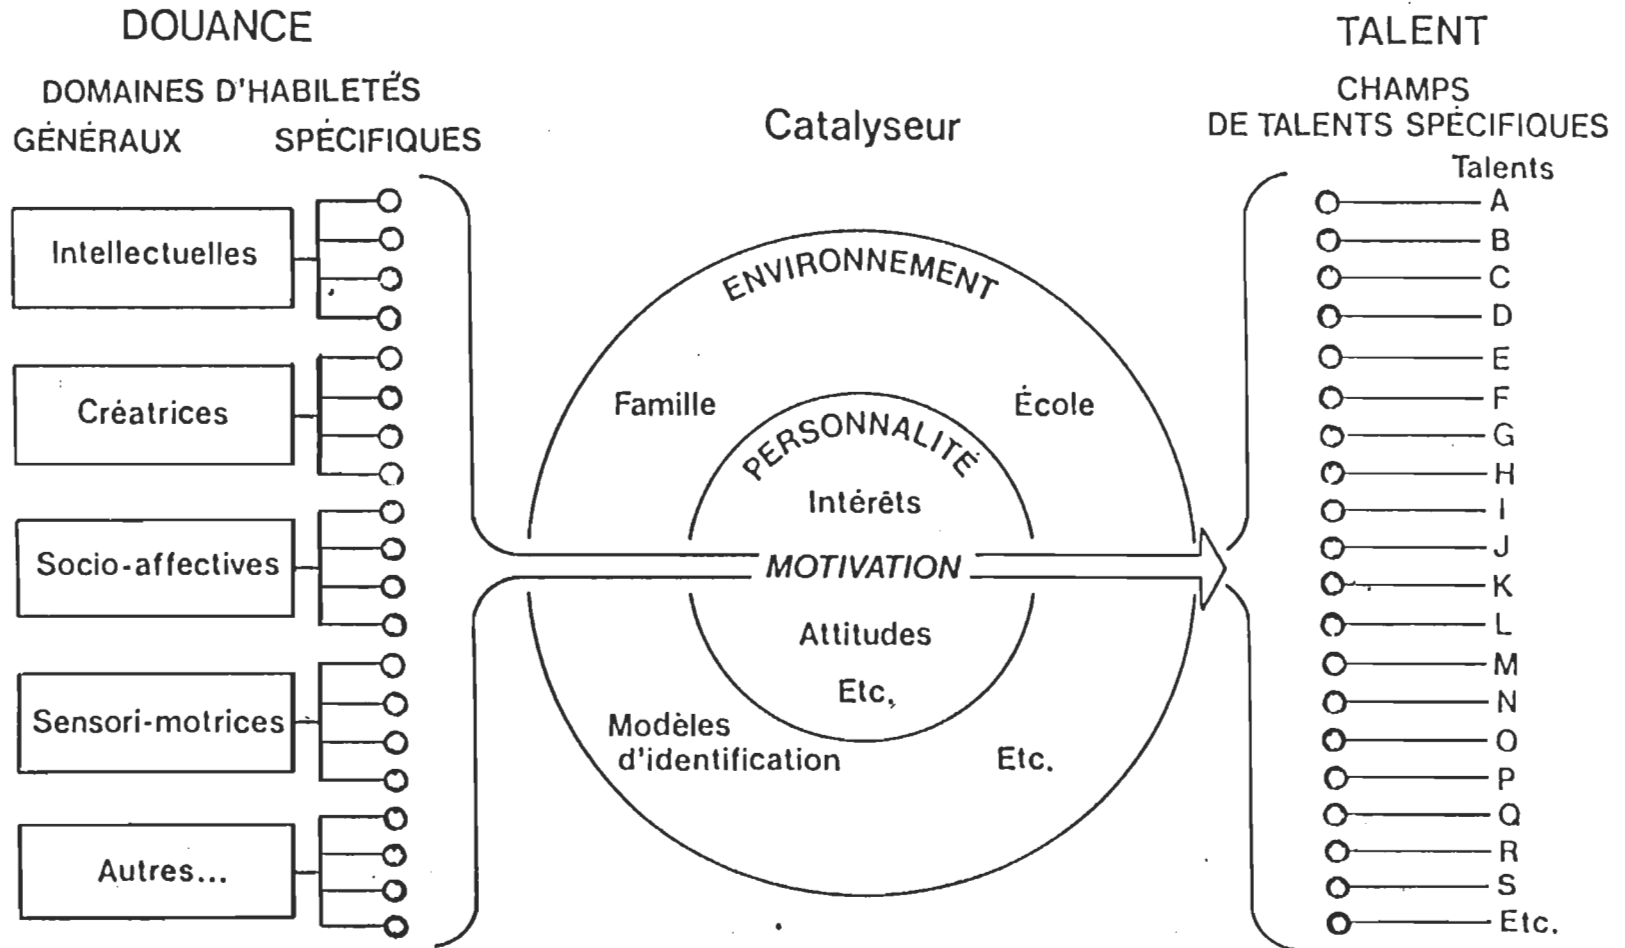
DOUANCE

DOMAINES D'HABILETÉS

GÉNÉRAUX SPÉCIFIQUES

Intellectuelles

Créatrices

Socio-affectives

Sensori-motrices

Autres...

Catalyseur

ENVIRONNEMENT

Famille

École

PERSONNALITÉ

Intérêts

MOTIVATION

Attitudes

Etc,

Modèles d'identification

Etc.

TALENT

CHAMPS DE TALENTS SPÉCIFIQUES

Talents

A

B

C

D

E

F

G

H

I

J

K

L

M

N

O

P

Q

R

S

Etc.